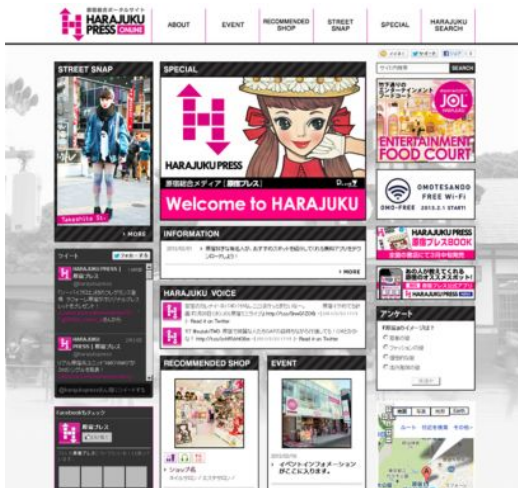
原宿総合ポータルサイト
HARAJUKU PRESS ONLINE

ABOUT
EVENT
RECOMMENDED SHOP
STREET SNAP
SPECIAL
HARAJUKU SEARCH

STREET SNAP

Takeshita St.

> MORE

ツイート

HARAJUKU PRESS | 原宿プレス

HARAJUKU PRESS | 原宿プレス

Facebookもチェック

原宿プレス

SPECIAL

HARAJUKU PRESS

原宿総合メディア | 原宿プレス

Welcome to HARAJUKU

INFORMATION

> MORE

HARAJUKU VOICE

Read in Twitter

Read in Twitter

RECOMMENDED SHOP

ショップ名

EVENT

イベントインフォメーション

SEARCH

JOL HARAJUKU

ENTERTAINMENT FOOD COURT

OMOTESANDO FREE Wi-Fi

OMO-FREE 2013.2.1 START!

HARAJUKU PRESS 原宿プレスBOOK

HARAJUKU PRESS

アンケート

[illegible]